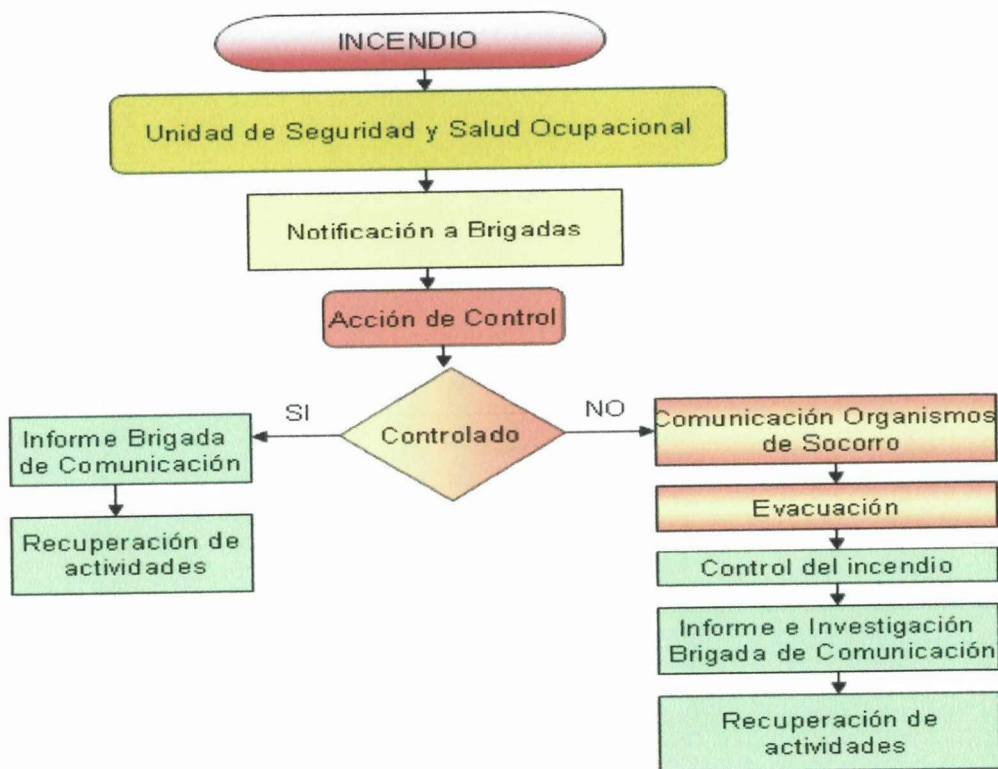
INCENDIO

Unidad de Seguridad y Salud Ocupacional

Notificación a Brigadas

Acción de Control

Controlado

SI

Informe Brigada de Comunicación

Recuperación de actividades

NO

Comunicación Organismos de Socorro

Evacuación

Control del incendio

Informe e Investigación Brigada de Comunicación

Recuperación de actividades